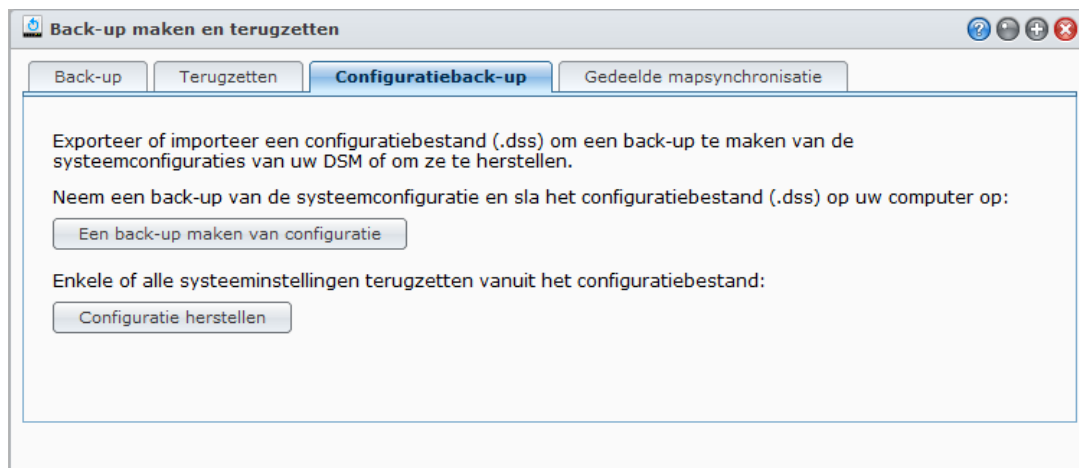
Back-up maken en terugzetten

Back-up
Terugzetten
Configuratieback-up
Gedeelde mapsynchronisatie

Exporteer of importeer een configuratiebestand (.dss) om een back-up te maken van de systeemconfiguraties van uw DSM of om ze te herstellen.

Neem een back-up van de systeemconfiguratie en sla het configuratiebestand (.dss) op uw computer op:

Een back-up maken van configuratie

Enkele of alle systeeminstellingen terugzetten vanuit het configuratiebestand:

Configuratie herstellen